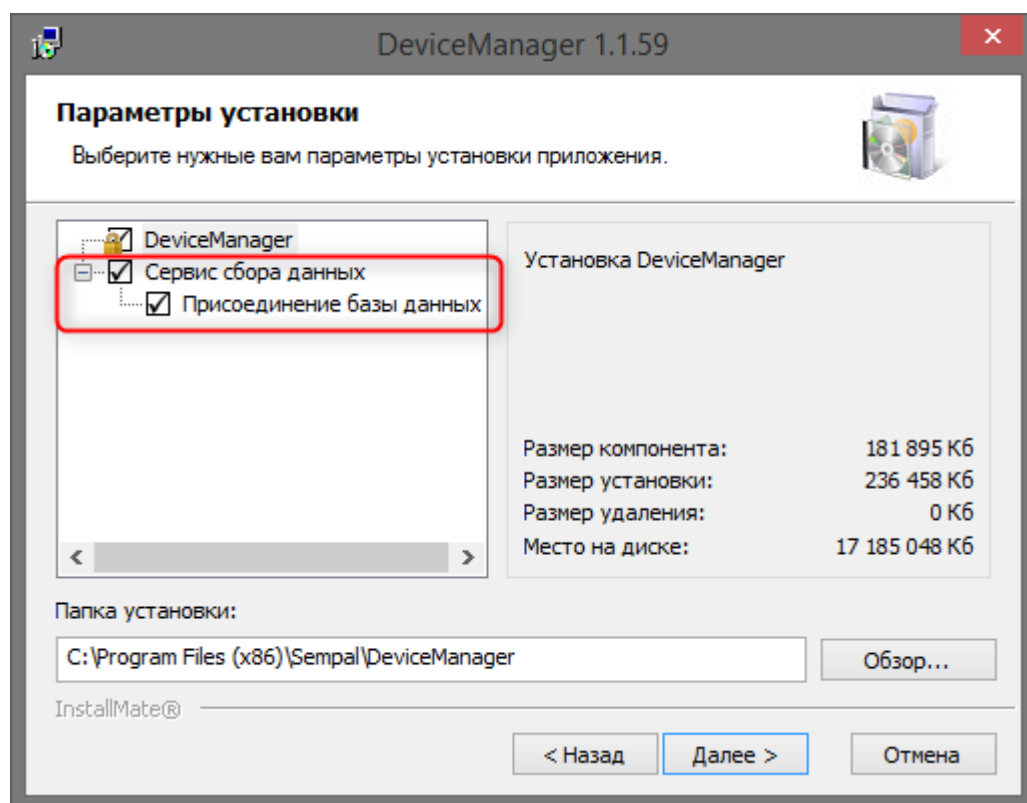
DeviceManager 1.1.59

Параметры установки

Выберите нужные вам параметры установки приложения.

DeviceManager
Сервис сбора данных
Присоединение базы данных

Установка DeviceManager

| Размер компонента: | 181 895 Кб |
|---|---|
| Размер установки: | 236 458 Кб |
| Размер удаления: | 0 Кб |
| Место на диске: | 17 185 048 Кб |

Папка установки:

C:\Program Files (x86)\Sempal\DeviceManager

Обзор...

InstallMate®

< Назад
Далее >
Отмена